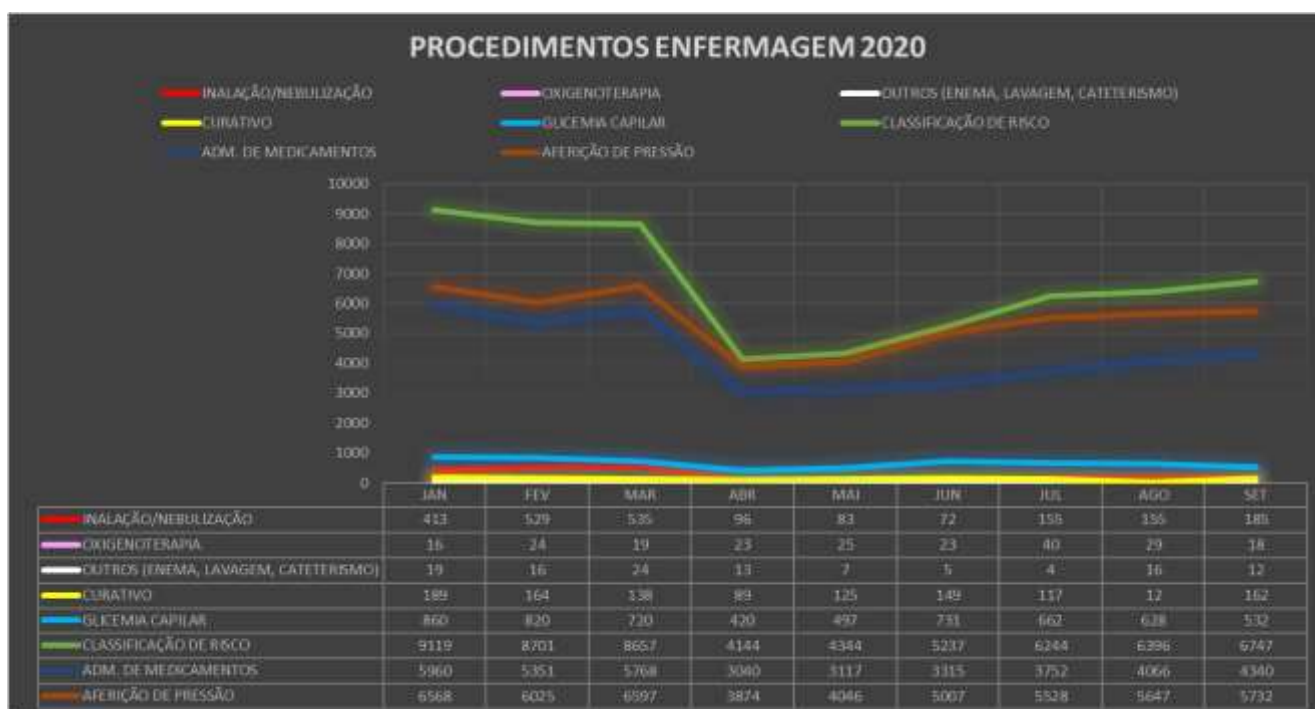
PROCEDIMENTOS ENFERMAGEM 2020

INALAÇÃO/NEBULIZAÇÃO
OXIGENOTERAPIA
OUTROS (ENEMA, LAVAGEM, CATETERISMO)
CURATIVO
GLICEMIA CAPILAR
CLASSIFICAÇÃO DE RISCO
ADM. DE MEDICAMENTOS
AFERIÇÃO DE PRESSÃO

10000
9000
8000
7000
6000
5000
4000
3000
2000
1000
0

| | JAN | FEV | MAR | ABR | MAI | JUN | JUL | AGO | SET |
|---|---|---|---|---|---|---|---|---|---|
| INALAÇÃO/NEBULIZAÇÃO | 413 | 529 | 535 | 96 | 83 | 72 | 156 | 155 | 185 |
| OXIGENOTERAPIA | 16 | 24 | 19 | 23 | 25 | 23 | 40 | 29 | 18 |
| OUTROS (ENEMA, LAVAGEM, CATETERISMO) | 19 | 16 | 24 | 13 | 7 | 5 | 4 | 16 | 12 |
| CURATIVO | 189 | 164 | 138 | 89 | 125 | 149 | 117 | 12 | 162 |
| GLICEMIA CAPILAR | 860 | 820 | 720 | 420 | 497 | 731 | 662 | 628 | 532 |
| CLASSIFICAÇÃO DE RISCO | 9119 | 8701 | 8657 | 4144 | 4344 | 5237 | 6244 | 6396 | 6747 |
| ADM. DE MEDICAMENTOS | 5960 | 5351 | 5768 | 3040 | 3117 | 3315 | 3752 | 4066 | 4340 |
| AFERIÇÃO DE PRESSÃO | 6568 | 6025 | 6597 | 3874 | 4046 | 5007 | 5528 | 5647 | 5732 |